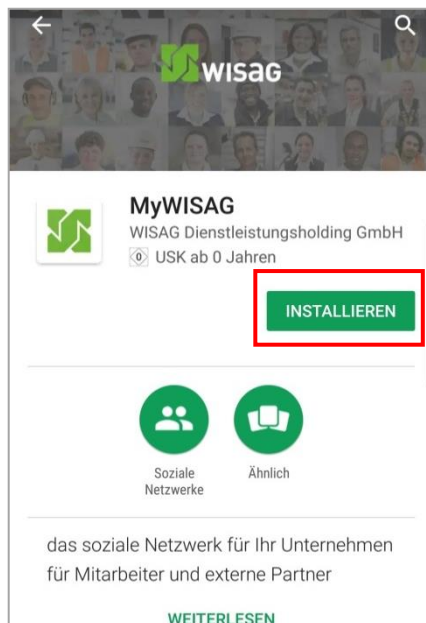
WISAG

MyWISAG

WISAG Dienstleistungsholding GmbH

0 USK ab 0 Jahren

INSTALLIEREN

Soziale Netzwerke

Ähnlich

das soziale Netzwerk für Ihr Unternehmen für Mitarbeiter und externe Partner

WEITERLESEN